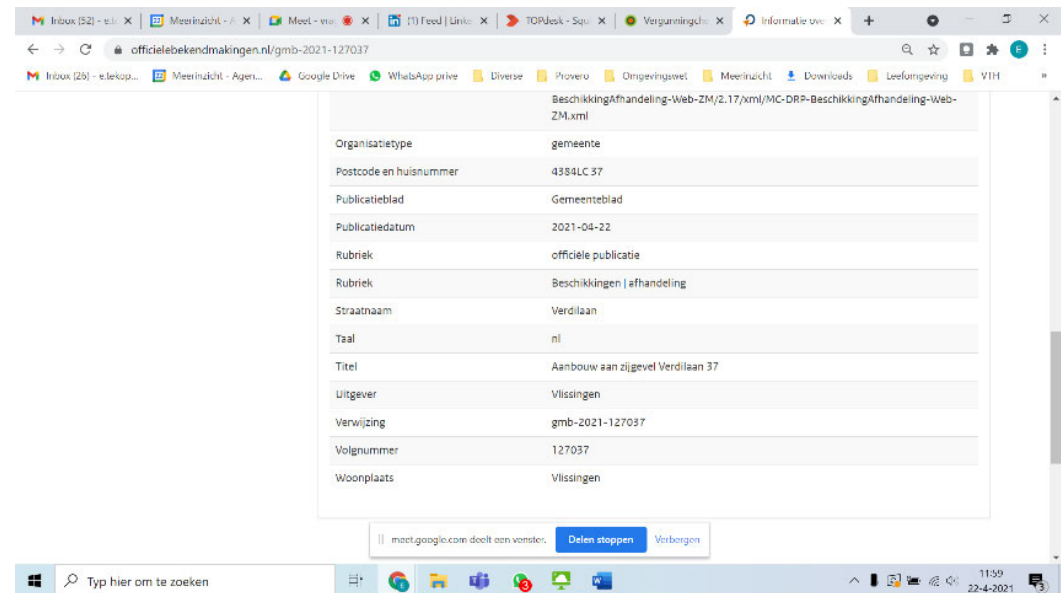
Inbox (52) - e.l ×
Meerinzicht - A ×
Meet - vra ×
(1) Feed | Linke ×
TOPdesk - Squ ×
Vergunningche ×
Informatie ove ×

officielebekendmakingen.nl/gmb-2021-127037

Inbox (26) - e.lekop...
Meerinzicht - Agen...
Google Drive
WhatsApp prive
Diverse
Provero
Omgevingswet
Meerinzicht
Downloads
Leefomgeving
VTH

BeschikkingAfhandeling-Web-ZM/2.17/xml/MC-DRP-BeschikkingAfhandeling-Web-ZM.xml

| | |
|---|---|
| Organisatietype | gemeente |
| Postcode en huisnummer | 4384LC 37 |
| Publicatieblad | Gemeenteblad |
| Publicatiedatum | 2021-04-22 |
| Rubriek | officiële publicatie |
| Rubriek | Beschikkingen \| afhandeling |
| Straatnaam | Verdilaan |
| Taal | nl |
| Titel | Aanbouw aan zijgevel Verdilaan 37 |
| Uitgever | Vlissingen |
| Verwijzing | gmb-2021-127037 |
| Volgnummer | 127037 |
| Woonplaats | Vlissingen |

meet.google.com deelt een venster. Delen stoppen Verbergen

Typ hier om te zoeken

11:59
22-4-2021